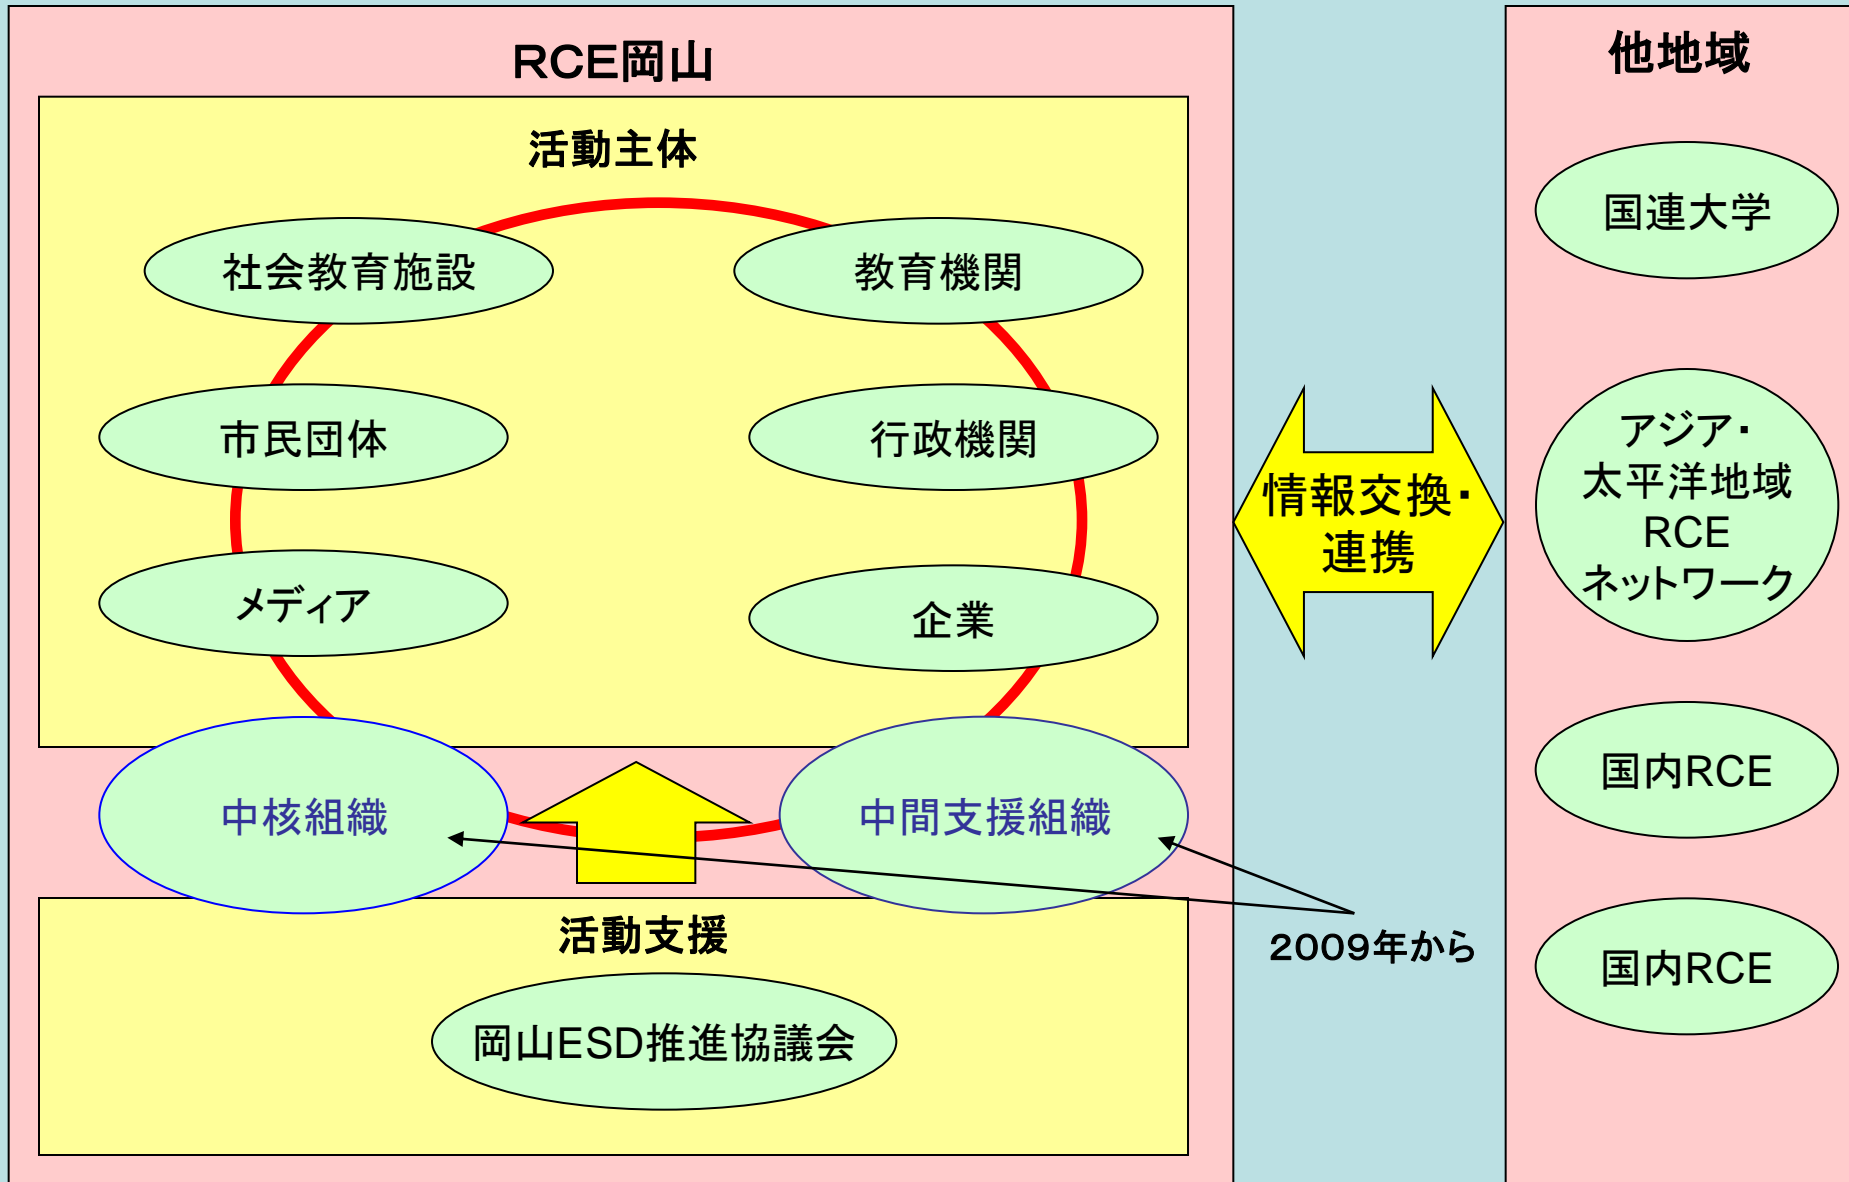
RCE岡山

活動主体

社会教育施設

教育機関

市民団体

行政機関

メディア

企業

中核組織

中間支援組織

活動支援

岡山ESD推進協議会

情報交換・連携

2009年から

他地域

国連大学

アジア・太平洋地域RCEネットワーク

国内RCE

国内RCE